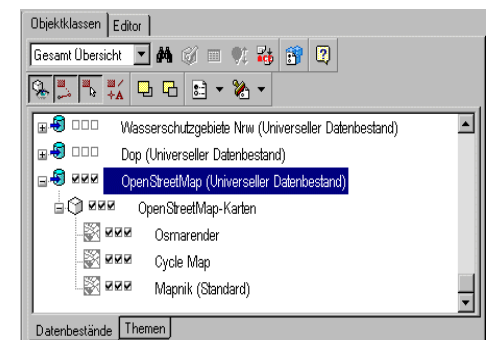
Objektklassen | Editor

Gesamt Übersicht

Wasserschutzgebiete Nrw (Universeller Datenbestand)

Dop (Universeller Datenbestand)

OpenStreetMap (Universeller Datenbestand)

OpenStreetMap-Karten

Osmarender

Cycle Map

Mapnik (Standard)

Datenbestände | Themen